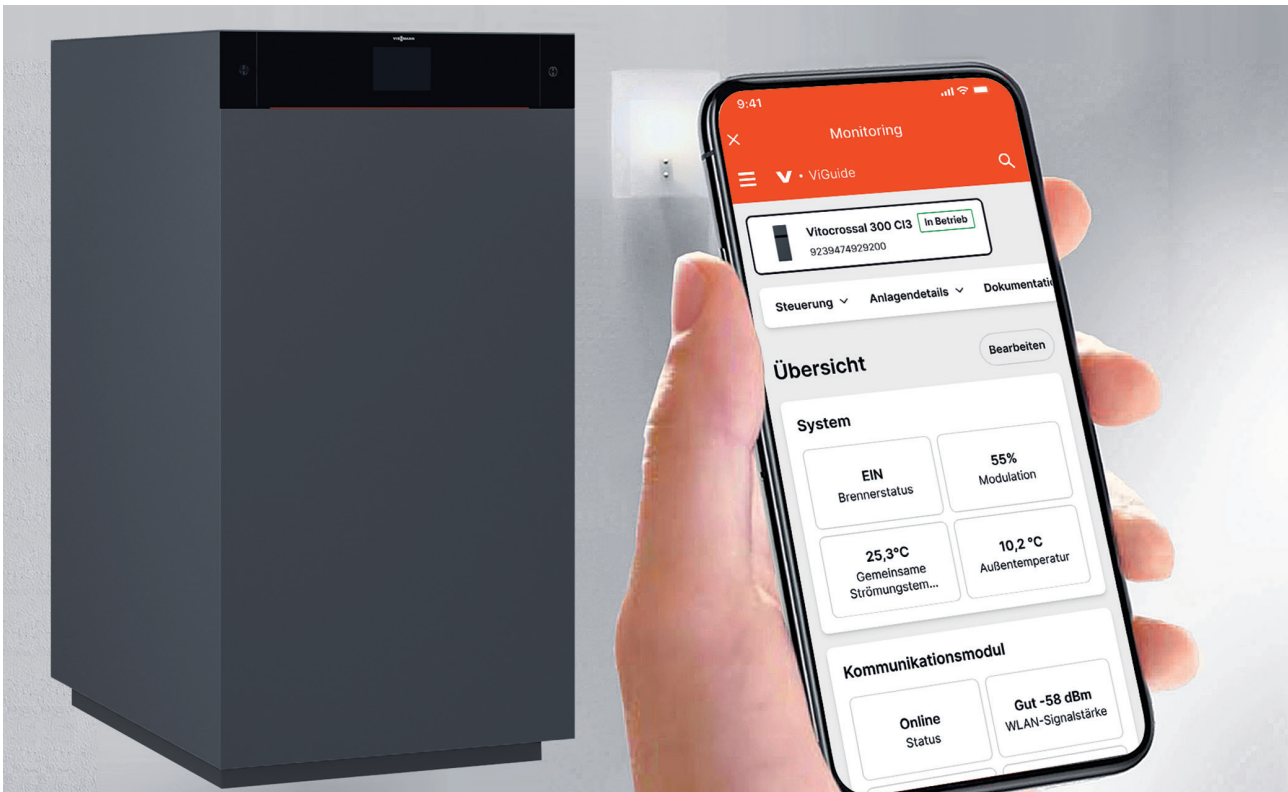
VIESMANN

9:41

Monitoring

V · ViGuide

Vitocrossal 300 CI3 In Betrieb
9239474929200

Steuerung Anlagendetails Dokumentatio

Übersicht

Bearbeiten

System

EIN
Brennerstatus

55%
Modulation

25,3°C
Gemeinsame Strömungstem...

10,2 °C
Außentemperatur

Kommunikationsmodul

Online
Status

Gut -58 dBm
WLAN-Signalstärke